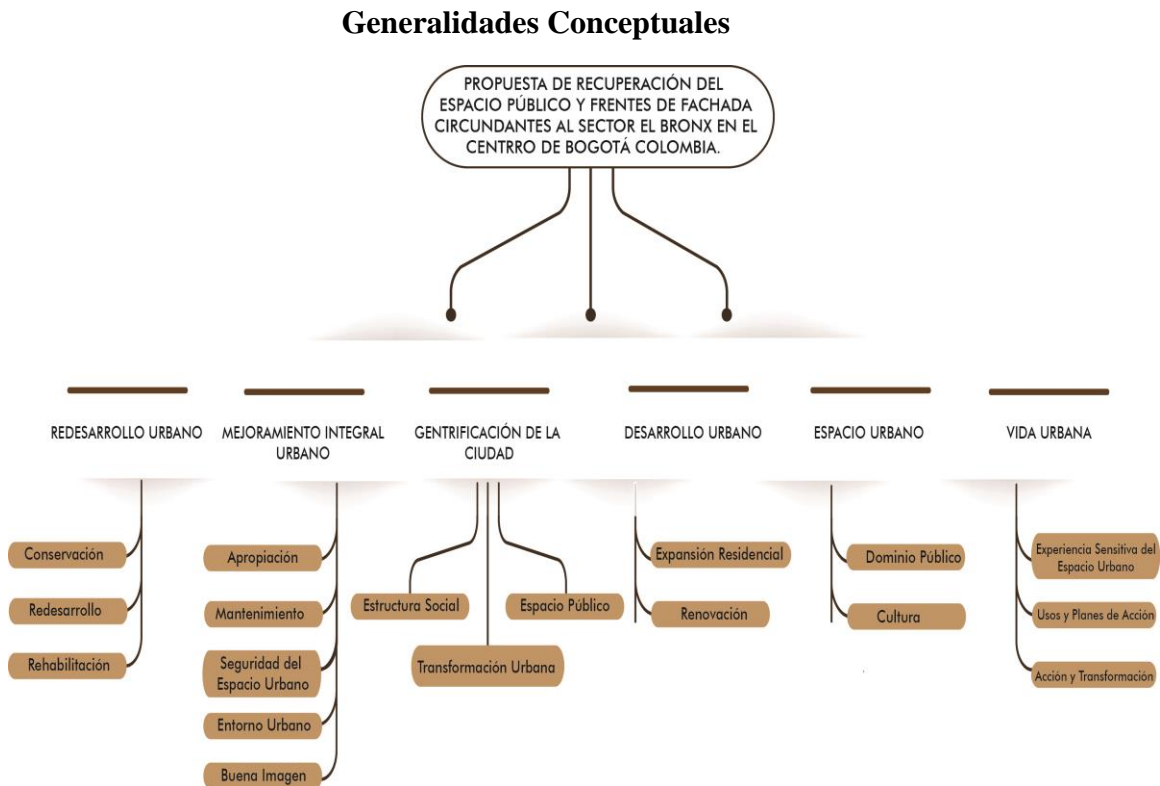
Generalidades Conceptuales

PROPUESTA DE RECUPERACIÓN DEL ESPACIO PÚBLICO Y FRENTES DE FACHADA CIRCUNDANTES AL SECTOR EL BRONX EN EL CENTRRO DE BOGOTÁ COLOMBIA.

REDESARROLLO URBANO

Conservación

Redesarrollo

Rehabilitación

MEJORAMIENTO INTEGRAL URBANO

Apropiación

Mantenimiento

Seguridad del Espacio Urbano

Entorno Urbano

Buena Imagen

GENTRIFICACIÓN DE LA CIUDAD

Estructura Social

Espacio Público

Transformación Urbana

DESARROLLO URBANO

Expansión Residencial

Renovación

ESPACIO URBANO

Dominio Público

Cultura

VIDA URBANA

Experiencia Sensitiva del Espacio Urbano

Usos y Planes de Acción

Acción y Transformación